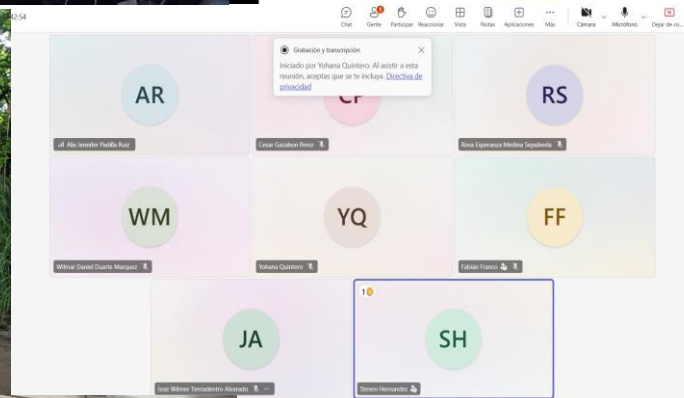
42:54

Chat Gente 8 Participar Reaccionar Vista Notas Aplicaciones Más Cámara Micrófono Dejar de co...

Grabación y transcripción

Iniciado por Yohana Quintero. Al asistir a esta reunión, aceptas que se te incluya. Directiva de privacidad

AR
Alix Jennifer Padilla Ruiz

CP
Cesar Gazabon Perez

RS
Rosa Esperanza Medina Sepulveda

WM
Wilmar Daniel Duarte Marquez

YQ
Yohana Quintero

FF
Fabián Franco

JA
Jose Wilmar Tierradentro Alvarado

1
SH
Steven Hernandez